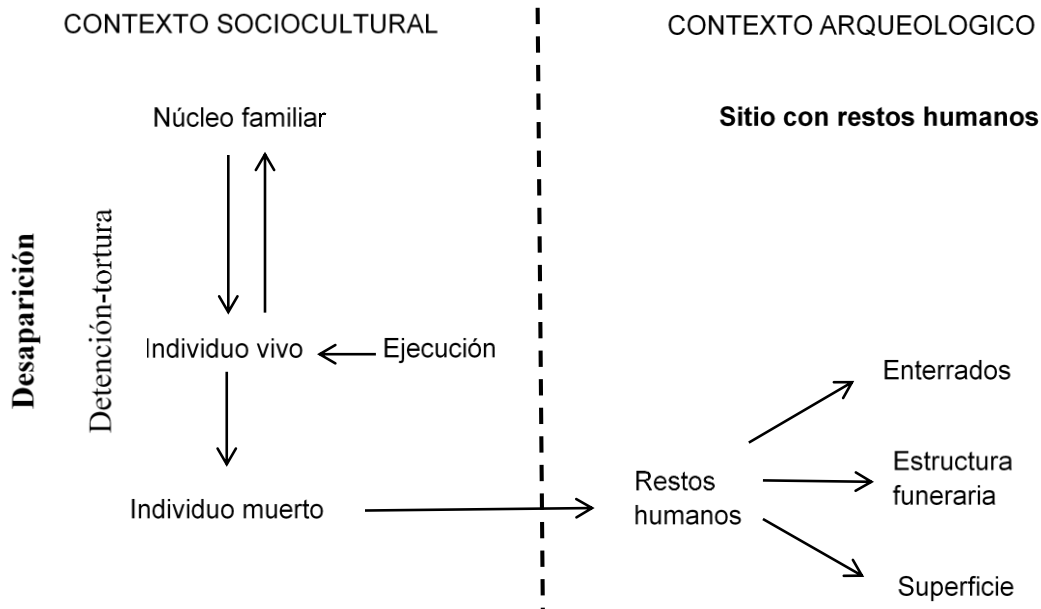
CONTEXTO SOCIOCULTURAL

CONTEXTO ARQUEOLOGICO

Núcleo familiar

Sitio con restos humanos

Desaparición

Detención-tortura

Individuo vivo

Ejecución

Enterrados

Individuo muerto

Restos humanos

Estructura funeraria

Superficie